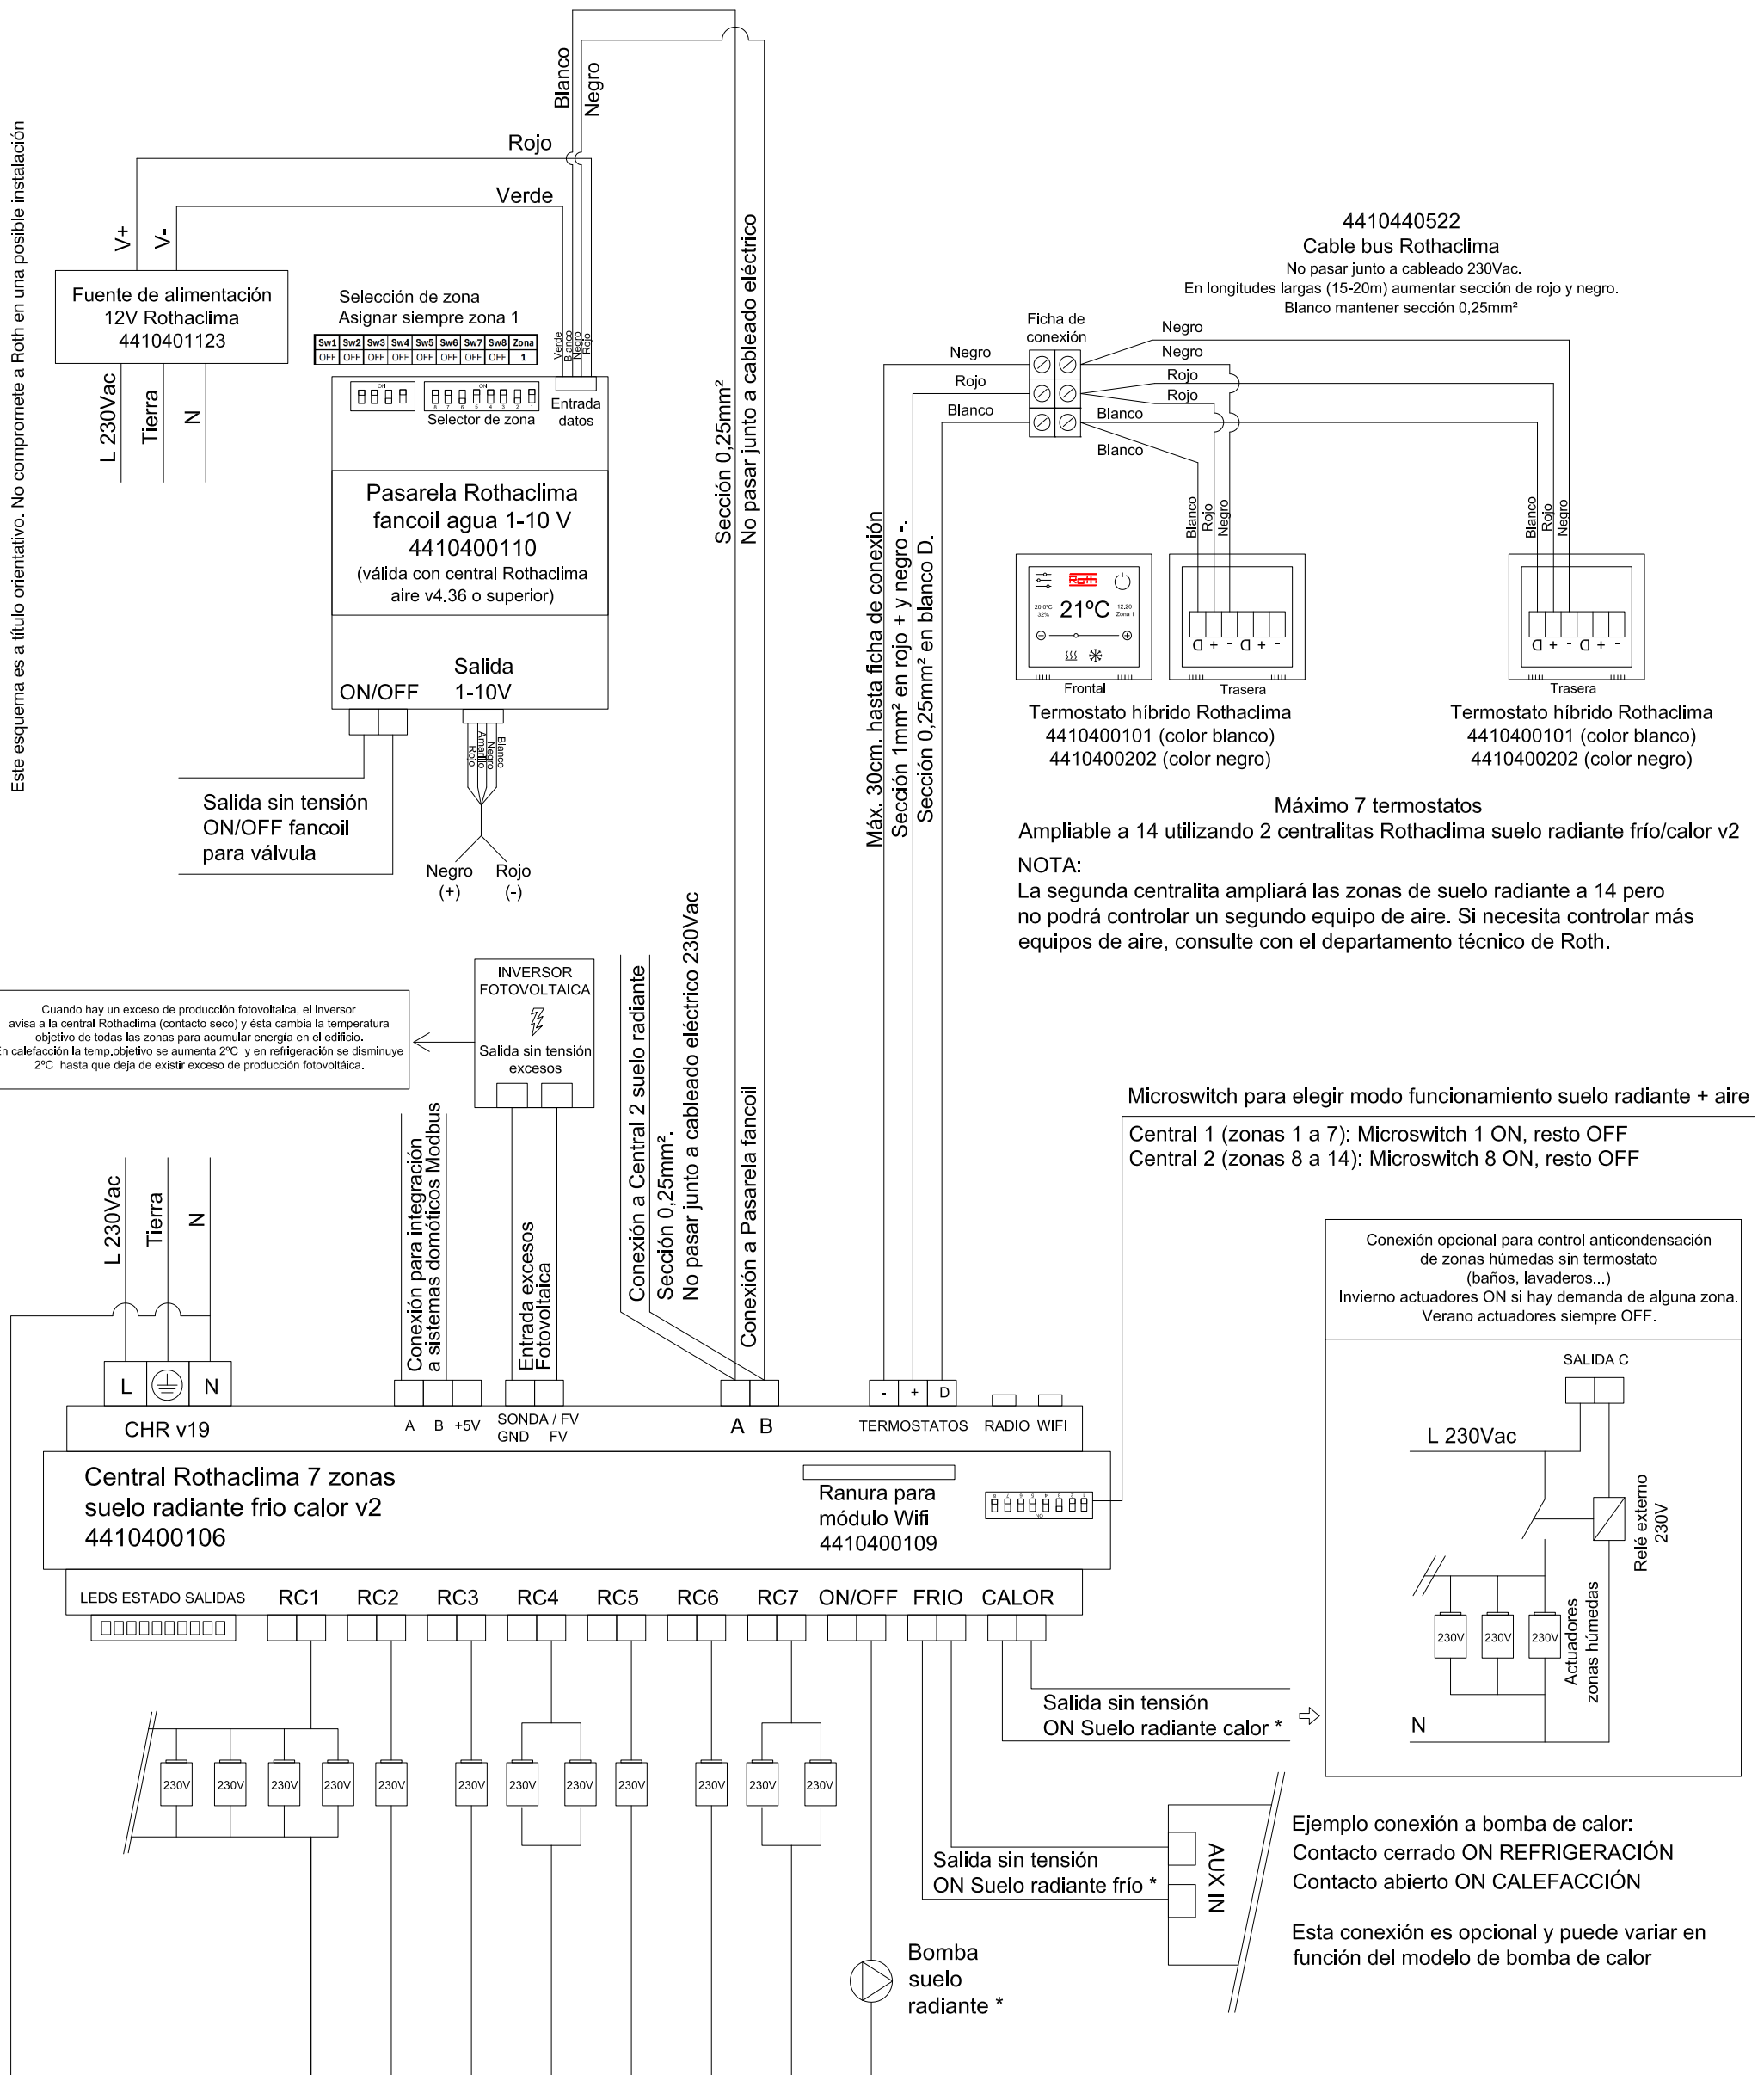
Este esquema es a título orientativo. No compromete a Roth en una posible instalación

Blanco
Negro
Rojo
Verde
V+
V-

Fuente de alimentación
12V Rothaclima
4410401123

L 230Vac
Tierra
N

Selección de zona
Asignar siempre zona 1

| Sw1 | Sw2 | Sw3 | Sw4 | Sw5 | Sw6 | Sw7 | Sw8 | Zona |
|---|---|---|---|---|---|---|---|---|
| OFF | OFF | OFF | OFF | OFF | OFF | OFF | OFF | 1 |

Verde Blanco Negro Rojo

Selector de zona
Entrada datos

Pasarela Rothaclima
fancoil agua 1-10 V
4410400110
(válida con central Rothaclima aire v4.36 o superior)

ON/OFF
Salida 1-10V

Blanco Negro Amarillo Rojo

Salida sin tensión
ON/OFF fancoil
para válvula

Negro (+)
Rojo (-)

Sección 0,25mm²
No pasar junto a cableado eléctrico

4410440522
Cable bus Rothaclima
No pasar junto a cableado 230Vac.
En longitudes largas (15-20m) aumentar sección de rojo y negro.
Blanco mantener sección 0,25mm²

Ficha de conexión
Negro
Rojo
Blanco
Negro
Negro
Rojo
Rojo
Blanco
Blanco

Máx. 30cm. hasta ficha de conexión
Sección 1mm² en rojo + y negro -.
Sección 0,25mm² en blanco D.

Blanco Rojo Negro
Blanco Rojo Negro

Roth
21°C
Zona 1

D + - D + -
D + - D + -

Frontal
Trasera
Trasera

Termostato híbrido Rothaclima
4410400101 (color blanco)
4410400202 (color negro)

Termostato híbrido Rothaclima
4410400101 (color blanco)
4410400202 (color negro)

Máximo 7 termostatos
Ampliable a 14 utilizando 2 centralitas Rothaclima suelo radiante frío/calor v2

NOTA:
La segunda centralita ampliará las zonas de suelo radiante a 14 pero no podrá controlar un segundo equipo de aire. Si necesita controlar más equipos de aire, consulte con el departamento técnico de Roth.

Cuando hay un exceso de producción fotovoltaica, el inversor avisa a la central Rothaclima (contacto seco) y ésta cambia la temperatura objetivo de todas las zonas para acumular energía en el edificio. En calefacción la temp.objetivo se aumenta 2ºC y en refrigeración se disminuye 2ºC hasta que deja de existir exceso de producción fotovoltaica.

INVERSOR FOTOVOLTAICA
Salida sin tensión excesos

Conexión para integración a sistemas domóticos Modbus
Entrada excesos Fotovoltaica
Conexión a Central 2 suelo radiante
Sección 0,25mm².
No pasar junto a cableado eléctrico 230Vac
Conexión a Pasarela fancoil

Microswitch para elegir modo funcionamiento suelo radiante + aire
Central 1 (zonas 1 a 7): Microswitch 1 ON, resto OFF
Central 2 (zonas 8 a 14): Microswitch 8 ON, resto OFF

L 230Vac
Tierra
N

L N

CHR v19
A B +5V
SONDA / FV
GND FV
A B
- + D
TERMOSTATOS
RADIO WIFI

Central Rothaclima 7 zonas
suelo radiante frio calor v2
4410400106

Ranura para módulo Wifi
4410400109

LEDS ESTADO SALIDAS
RC1 RC2 RC3 RC4 RC5 RC6 RC7 ON/OFF FRIO CALOR

230V 230V 230V 230V 230V 230V 230V 230V 230V 230V 230V 230V

Conexión opcional para control anticondensación de zonas húmedas sin termostato
(baños, lavaderos...)
Invierno actuadores ON si hay demanda de alguna zona.
Verano actuadores siempre OFF.

SALIDA C
L 230Vac
Relé externo 230V
230V 230V 230V
Actuadores zonas húmedas
N

Salida sin tensión
ON Suelo radiante calor *

Salida sin tensión
ON Suelo radiante frío *

AUX IN

Ejemplo conexión a bomba de calor:
Contacto cerrado ON REFRIGERACIÓN
Contacto abierto ON CALEFACCIÓN

Esta conexión es opcional y puede variar en función del modelo de bomba de calor

Bomba suelo radiante *